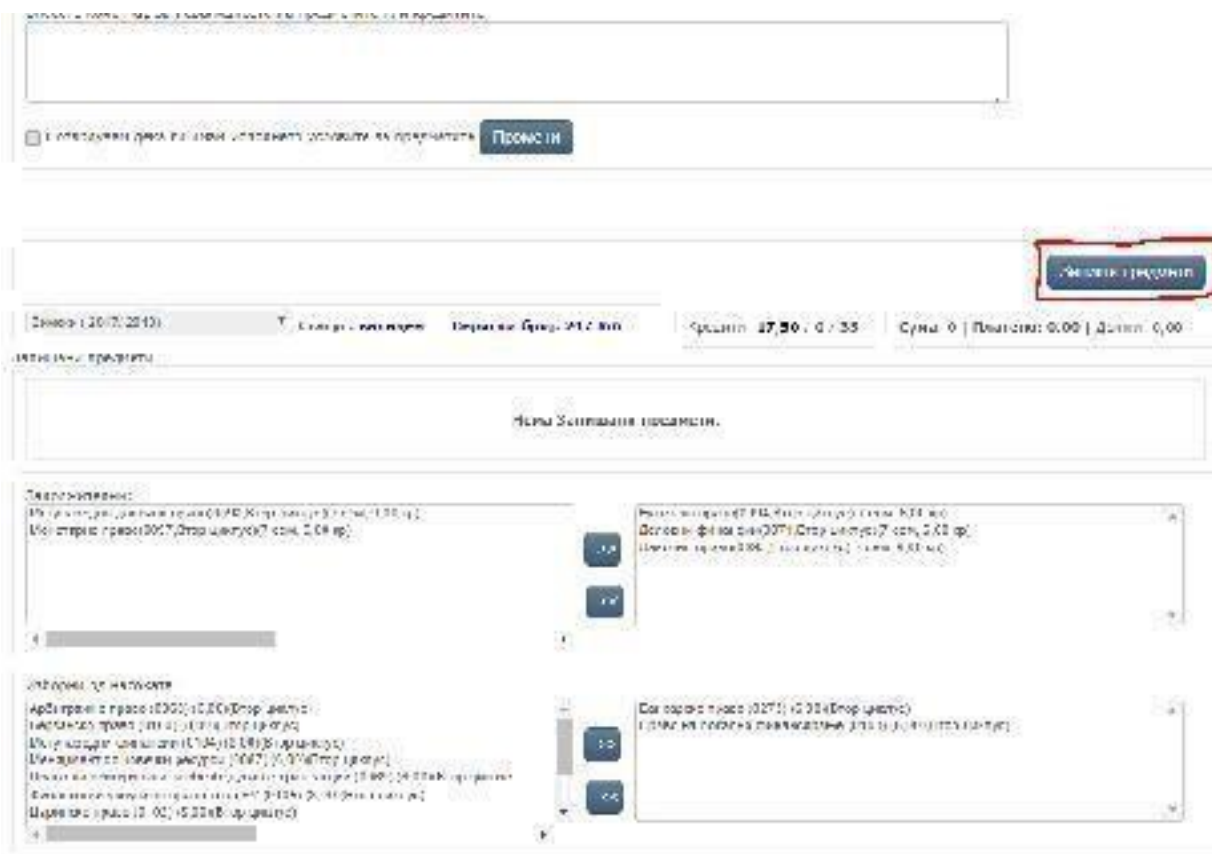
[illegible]

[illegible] Промени

Запиши предмет

Зимски (2017/2018) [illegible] Вкупно бр.: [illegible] Кредити 17,50 / 0 / 35 Сума: 0 | Платено: 0,00 | Долг: 0,00

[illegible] предмети

Нема Запишани предмети.

Задолжителни:

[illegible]
Меѓународно право(0067,Втор циклус;7 сем, 3,00 кр)

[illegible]
Основи финансии(0071,Втор циклус;7 сем, 3,00 кр)
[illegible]

>>
<<

Изборни од факултет

Арбитражно право (0060) (3,00)(Втор циклус)
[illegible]
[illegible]
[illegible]
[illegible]
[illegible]
Царинско право (0 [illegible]) (3,00)(Втор циклус)

Бан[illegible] право (0271) (3,00)(Втор циклус)
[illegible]

>>
<<